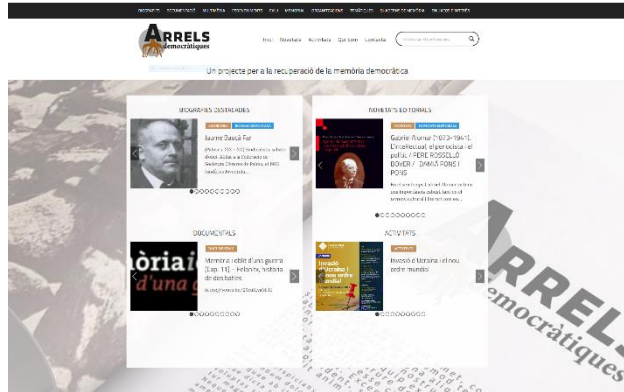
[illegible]

ARRELS democràtiques

Inici Biografies Activitats Qui Som Contacte

Un projecte per a la recuperació de la memòria democràtica

BIOGRAFIES DESTACADES

Jaume Bauçà Far

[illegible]

NOVETATS EDITORIALS

Gabriel Alomar (1873-1941). L'intel·lectual, el periodista i el polític / PERE ROSSELLÓ BOVER / DAMIÀ PONS I PONS

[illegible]

DOCUMENTALS

Memòria i oblit d'una guerra [Cap. 14] - Hebrilla, història de dos batlles

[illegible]

òria i d'una g

ACTIVITATS

Invasió d'Ucraïna i el nou ordre mundial

ARRELS democràtiques